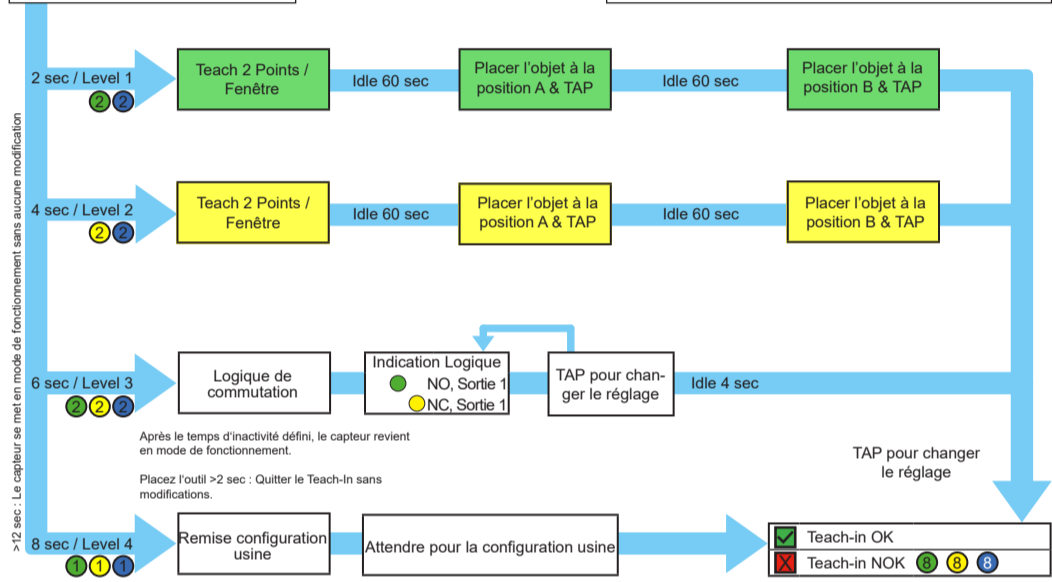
>12 sec : Le capteur se met en mode de fonctionnement sans aucune modification

2 sec / Level 1
2 2

Teach 2 Points / Fenêtre

Idle 60 sec

Placer l'objet à la position A & TAP

Idle 60 sec

Placer l'objet à la position B & TAP

4 sec / Level 2
2 2

Teach 2 Points / Fenêtre

Idle 60 sec

Placer l'objet à la position A & TAP

Idle 60 sec

Placer l'objet à la position B & TAP

6 sec / Level 3
2 2 2

Logique de commutation

Indication Logique
NO, Sortie 1
NC, Sortie 1

TAP pour changer le réglage

Idle 4 sec

Après le temps d'inactivité défini, le capteur revient en mode de fonctionnement.

Placez l'outil >2 sec : Quitter le Teach-In sans modifications.

TAP pour changer le réglage

8 sec / Level 4
1 1 1

Remise configuration usine

Attendre pour la configuration usine

Teach-in OK

Teach-in NOK 8 8 8